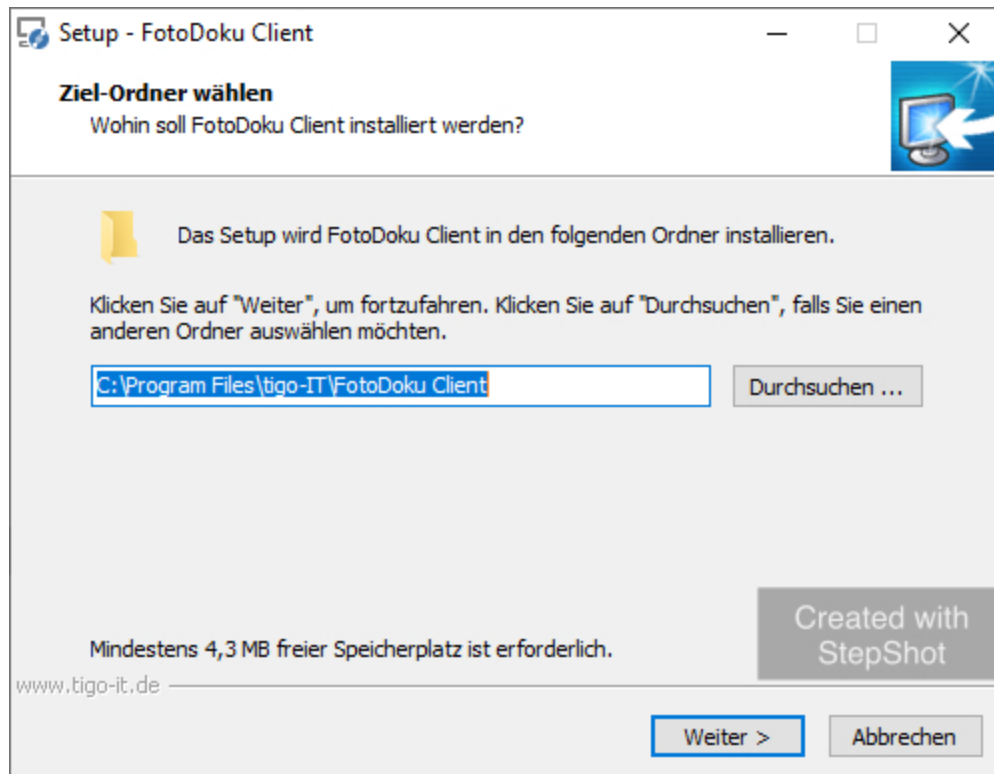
Setup - FotoDoku Client

Ziel-Ordner wählen
Wohin soll FotoDoku Client installiert werden?

Das Setup wird FotoDoku Client in den folgenden Ordner installieren.

Klicken Sie auf "Weiter", um fortzufahren. Klicken Sie auf "Durchsuchen", falls Sie einen anderen Ordner auswählen möchten.

C:\Program Files\tigo-IT\FotoDoku Client

Durchsuchen ...

Created with StepShot

Mindestens 4,3 MB freier Speicherplatz ist erforderlich.

www.tigo-it.de

Weiter >

Abbrechen